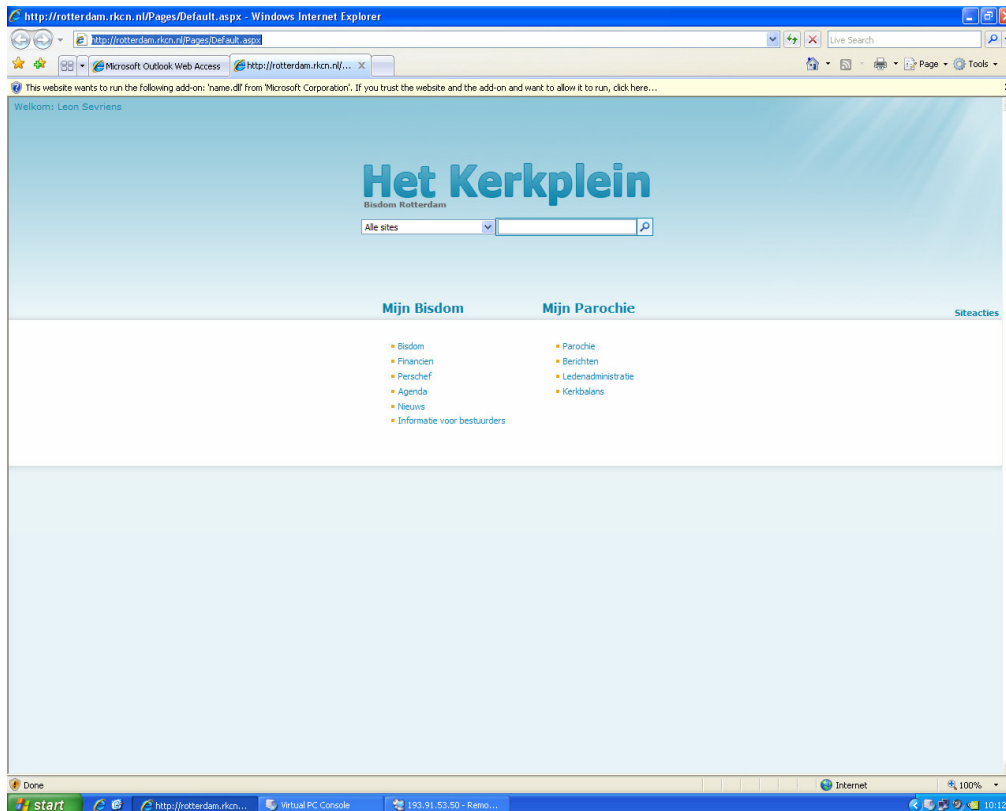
http://rotterdam.rkcn.nl/Pages/Default.aspx - Windows Internet Explorer

http://rotterdam.rkcn.nl/Pages/Default.aspx

Live Search

Microsoft Outlook Web Access

http://rotterdam.rkcn.nl/...

Page

Tools

This website wants to run the following add-on: 'name.dll' from 'Microsoft Corporation'. If you trust the website and the add-on and want to allow it to run, click here...

Welkom: Leon Sevriens

Het Kerkplein

Bisdom Rotterdam

Alle sites

Mijn Bisdom

Mijn Parochie

Siteacties

- Bisdom
- Financien
- Perschef
- Agenda
- Nieuws
- Informatie voor bestuurders

- Parochie
- Berichten
- Ledenadministratie
- Kerkbalans

Done

Internet

100%

start

http://rotterdam.rkcn...

Virtual PC Console

193.91.53.50 - Remo...

10:12